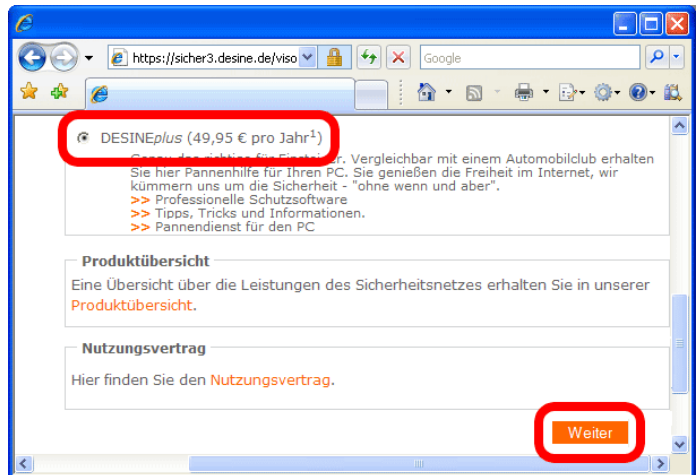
https://sicher3.desine.de/viso

Google

DESINEplus (49,95 € pro Jahr$^1$)

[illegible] für Einsteiger. Vergleichbar mit einem Automobilclub erhalten Sie hier Pannenhilfe für Ihren PC. Sie genießen die Freiheit im Internet, wir kümmern uns um die Sicherheit - "ohne wenn und aber".
>> Professionelle Schutzsoftware
>> Tipps, Tricks und Informationen.
>> Pannendienst für den PC

Produktübersicht

Eine Übersicht über die Leistungen des Sicherheitsnetzes erhalten Sie in unserer Produktübersicht.

Nutzungsvertrag

Hier finden Sie den Nutzungsvertrag.

Weiter